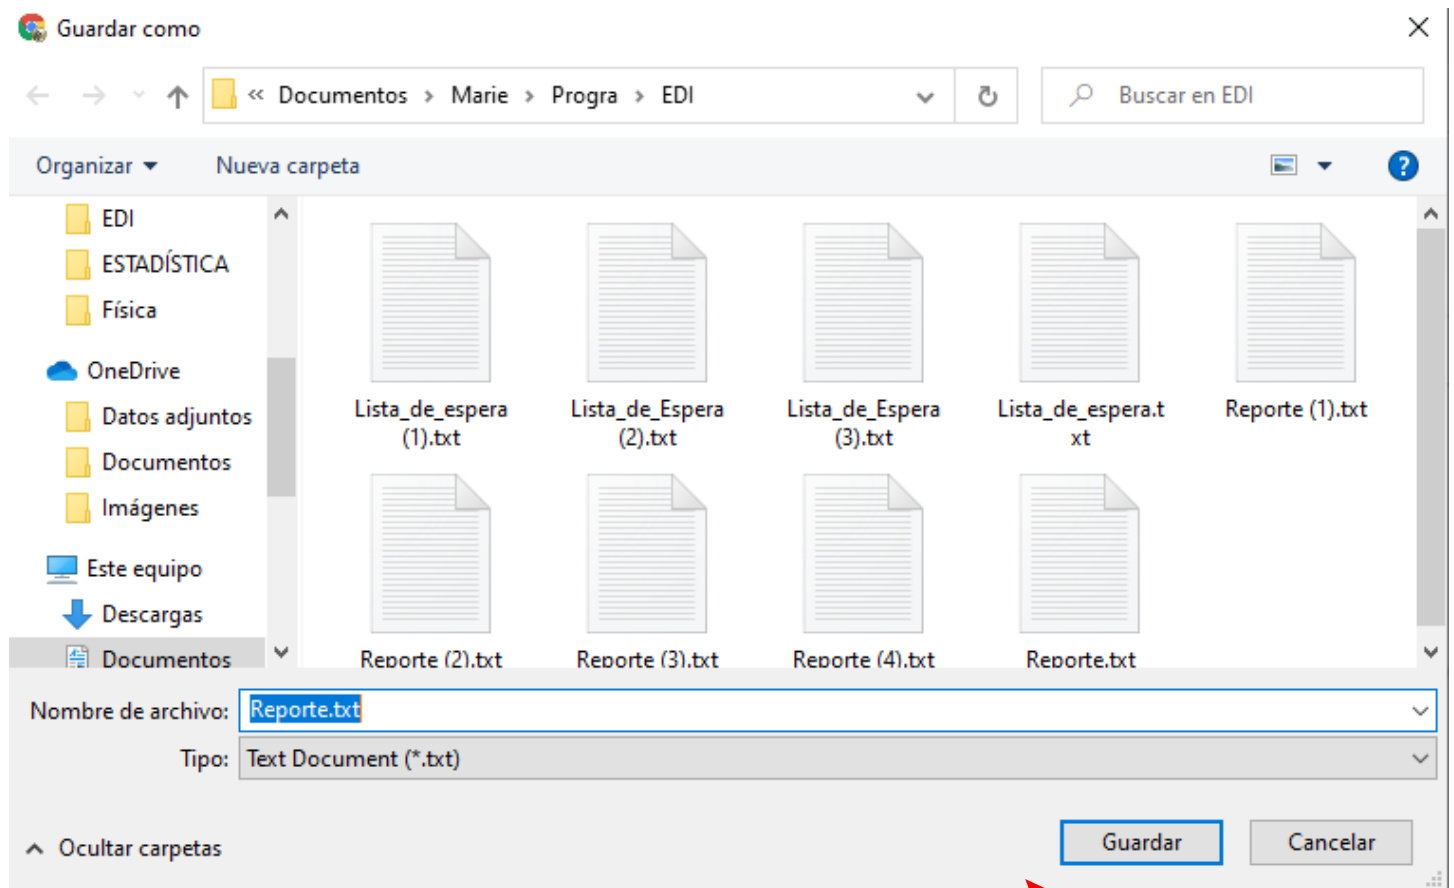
Guardar como

« Documentos › Marie › Progra › EDI

Buscar en EDI

Organizar ▾ Nueva carpeta

EDI
ESTADÍSTICA
Física
OneDrive
Datos adjuntos
Documentos
Imágenes
Este equipo
Descargas
Documentos

Lista_de_espera (1).txt
Lista_de_Espera (2).txt
Lista_de_Espera (3).txt
Lista_de_espera.txt
Reporte (1).txt
Reporte (2).txt
Reporte (3).txt
Reporte (4).txt
Reporte.txt

Nombre de archivo: Reporte.txt
Tipo: Text Document (*.txt)

Ocultar carpetas

Guardar
Cancelar